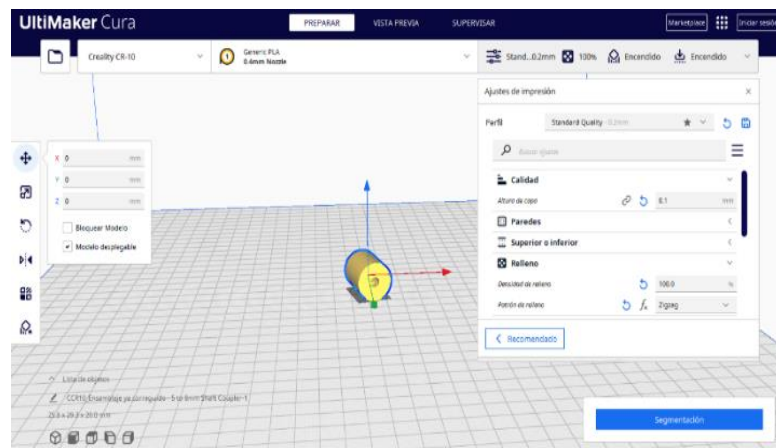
UltiMaker Cura

PREPARAR VISTA PREVIA SUPERVISAR

Marketplace Iniciar sesión

Creality CR-10

Generic PLA
0.4mm Nozzle

Stand...0.2mm 100% Encendido Encendido

X 0 mm
Y 0 mm
Z 0 mm

Bloquear Modelo
Modelo desplegable

Ajustes de impresión

Perfil Standard Quality - 0.2mm

Buscar ajustes

Calidad
Altura de capa 0.1 mm
Paredes
Superior o inferior
Relleno
Densidad de relleno 100.0 %
Patrón de relleno Zigzag

Recomendado

Lista de objetos
CCR10_Ensamblaje acoplador - 5 to 8mm Shaft Coupler-1
25.0 x 25.0 x 20.0 mm

Segmentación